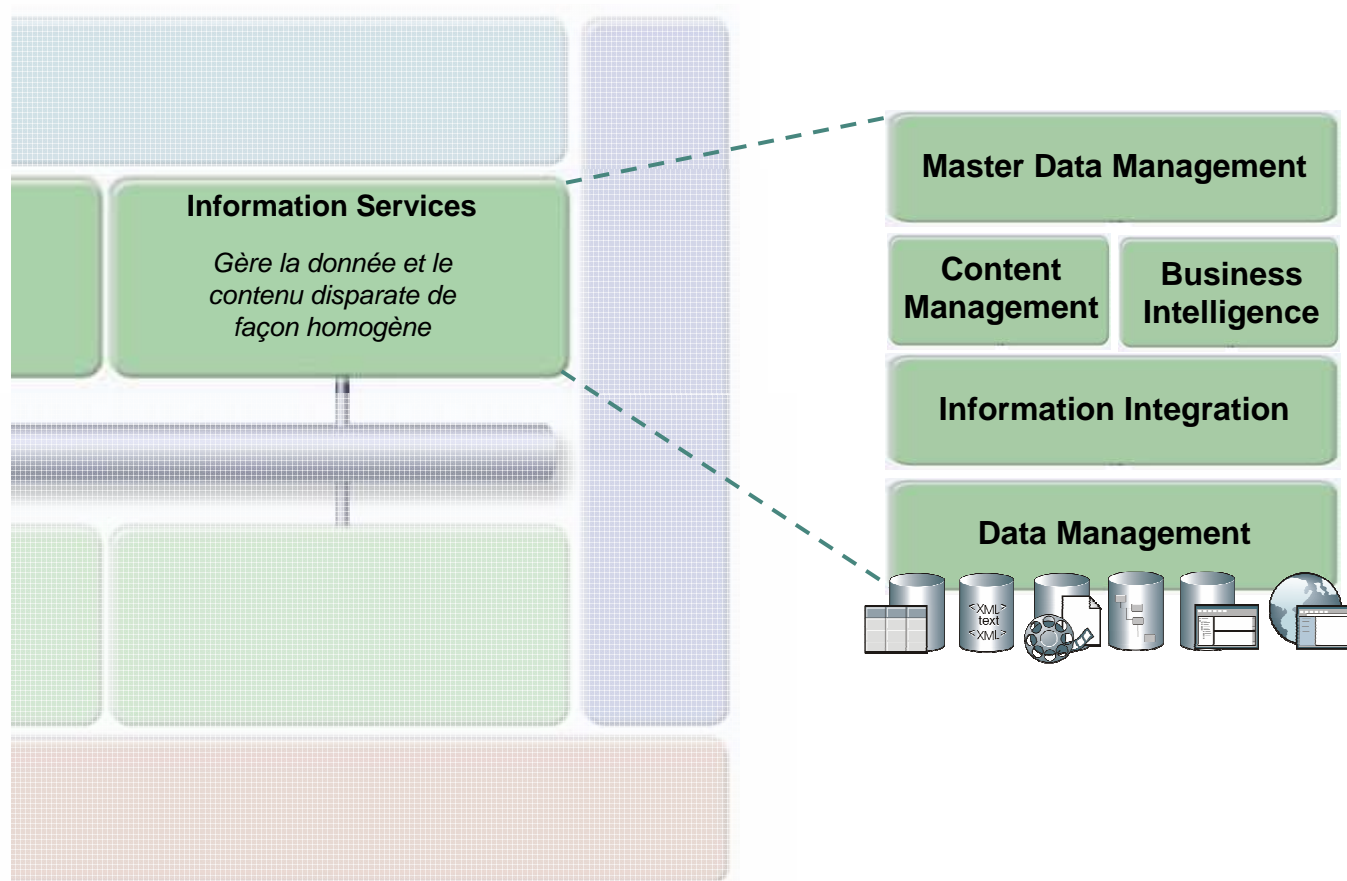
Information Services

*Gère la donnée et le contenu disparate de façon homogène*

Master Data Management

Content Management

Business Intelligence

Information Integration

Data Management

<XML> text <XML>